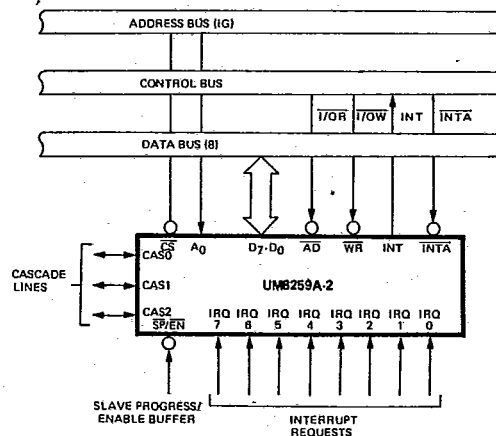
ADDRESS BUS (IG)

CONTROL BUS

$\overline{I/OR}$ $\overline{I/OW}$ INT $\overline{INTA}$

DATA BUS (8)

CAS0 $\overline{CS}$ $A_0$ $D_7$-$D_0$ $\overline{AD}$ $\overline{WR}$ INT $\overline{INTA}$

CASCADE LINES

CAS1

UM8259A-2

CAS2 $\overline{SP/EN}$

IRQ 7 IRQ 6 IRQ 5 IRQ 4 IRQ 3 IRQ 2 IRQ 1 IRQ 0

SLAVE PROGRESS/ ENABLE BUFFER

INTERRUPT REQUESTS